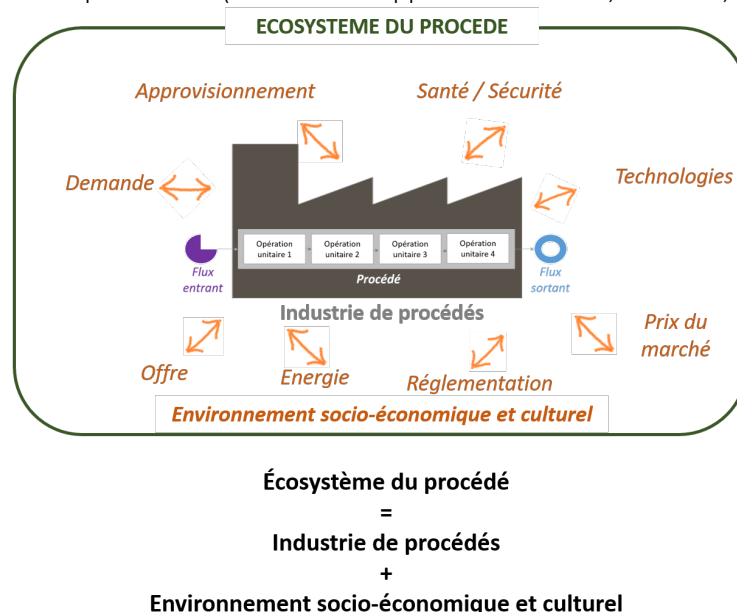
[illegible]

ECOSYSTEME DU PROCEDE

Approvisionnement

Santé / Sécurité

Demande

Technologies

Opération unitaire 1

Opération unitaire 2

Opération unitaire 3

Opération unitaire 4

Procédé

Flux entrant

Flux sortant

Industrie de procédés

Prix du marché

Offre

Energie

Réglementation

Environnement socio-économique et culturel

Écosystème du procédé
=
Industrie de procédés
+
Environnement socio-économique et culturel